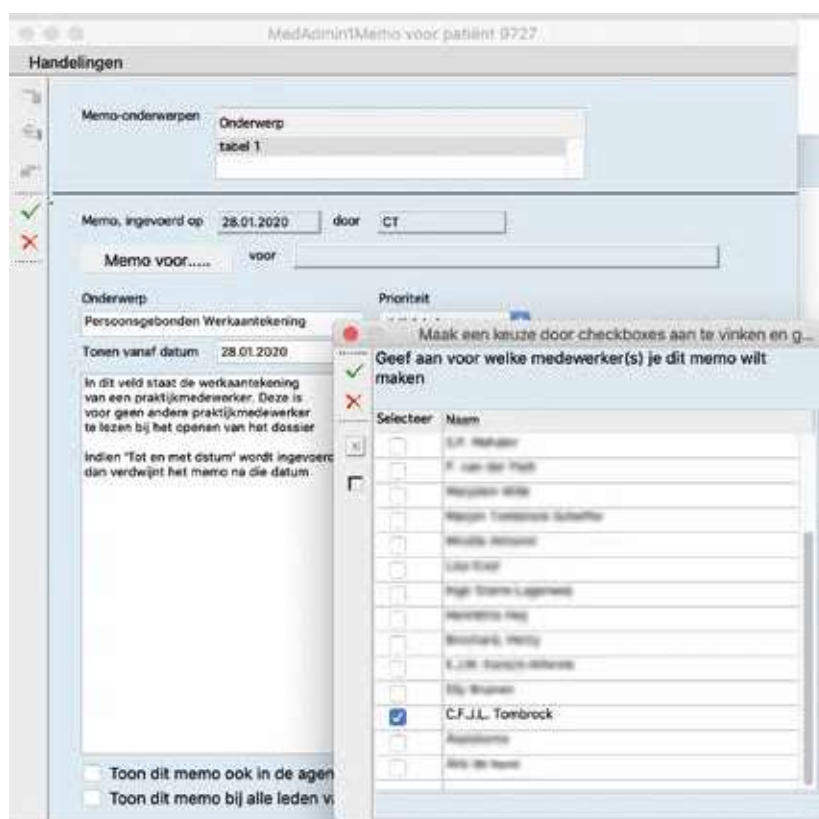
MedAdmin1Memo voor patiënt 9727

Handelingen

Memo-onderwerpen

| Onderwerp |
|---|
| tabel 1 |

Memo, ingevoerd op 28.01.2020 door CT

Memo voor..... voor

Onderwerp
Persoonsgebonden Werkaantekening

Prioriteit

Tonen vanaf datum 28.01.2020

In dit veld staat de werkaantekening van een praktijkmedewerker. Deze is voor geen andere praktijkmedewerker te lezen bij het openen van het dossier

Indien 'Tot en met datum' wordt ingevoerd dan verdwijnt het memo na die datum

Toon dit memo ook in de agen

Toon dit memo bij alle leden v

Maak een keuze door checkboxes aan te vinken en g...

Geef aan voor welke medewerker(s) je dit memo wilt maken

| Selecteer | Naam |
|---|---|
| | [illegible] |
| | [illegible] |
| | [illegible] |
| | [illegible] |
| | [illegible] |
| | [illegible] |
| | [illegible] |
| | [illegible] |
| | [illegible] |
| | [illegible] |
| | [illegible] |
| ☑ | C.F.J.L. Tombrock |
| | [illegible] |
| | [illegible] |